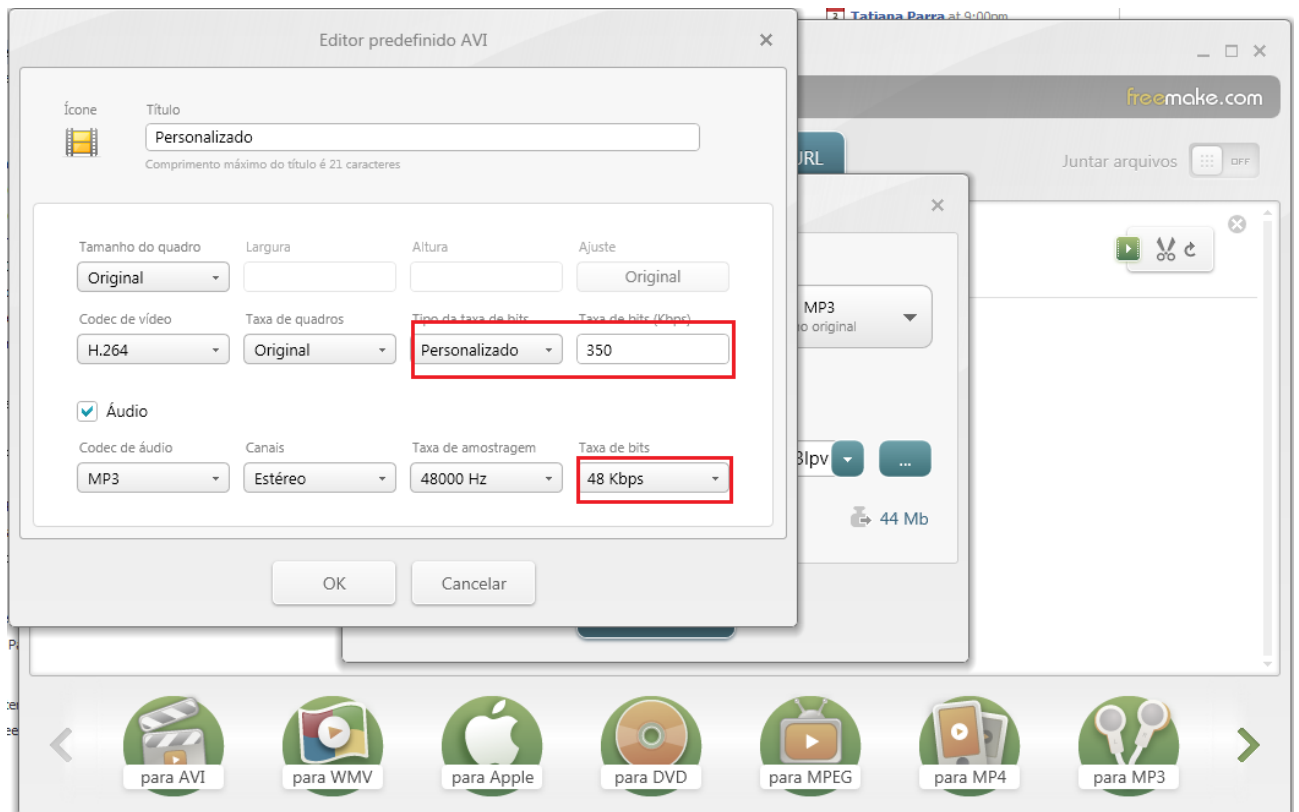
Tatiana Parra at 9:00pm

Editor predefinido AVI

Ícone

Título

Personalizado

Comprimento máximo do título é 21 caracteres

Tamanho do quadro
Original

Largura

Altura

Ajuste
Original

Codec de vídeo
H.264

Taxa de quadros
Original

Tipo da taxa de bits
Personalizado

Taxa de bits (Kbps)
350

Áudio

Codec de áudio
MP3

Canais
Estéreo

Taxa de amostragem
48000 Hz

Taxa de bits
48 Kbps

OK

Cancelar

freemake.com

URL

Juntar arquivos

OFF

MP3
o original

3lpv

...

44 Mb

para AVI

para WMV

para Apple

para DVD

para MPEG

para MP4

para MP3